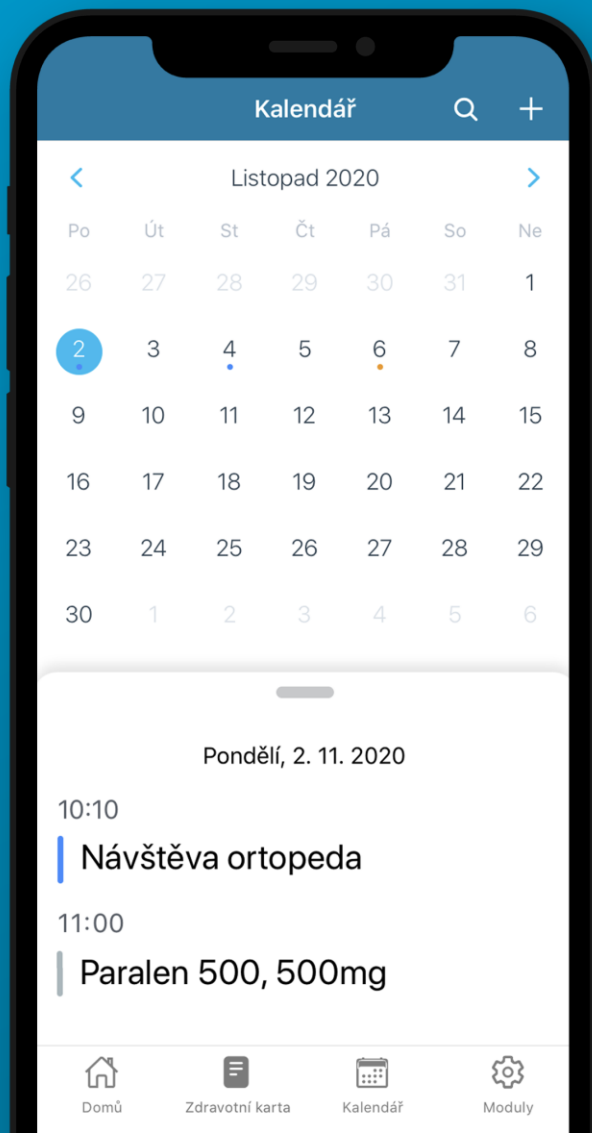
Kalendář

Listopad 2020

| Po | Út | St | Čt | Pá | So | Ne |
|---|---|---|---|---|---|---|
| 26 | 27 | 28 | 29 | 30 | 31 | 1 |
| 2 | 3 | 4 | 5 | 6 | 7 | 8 |
| 9 | 10 | 11 | 12 | 13 | 14 | 15 |
| 16 | 17 | 18 | 19 | 20 | 21 | 22 |
| 23 | 24 | 25 | 26 | 27 | 28 | 29 |
| 30 | 1 | 2 | 3 | 4 | 5 | 6 |

Pondělí, 2. 11. 2020

10:10
Návštěva ortopeda

11:00
Paralen 500, 500mg

Domů
Zdravotní karta
Kalendář
Moduly